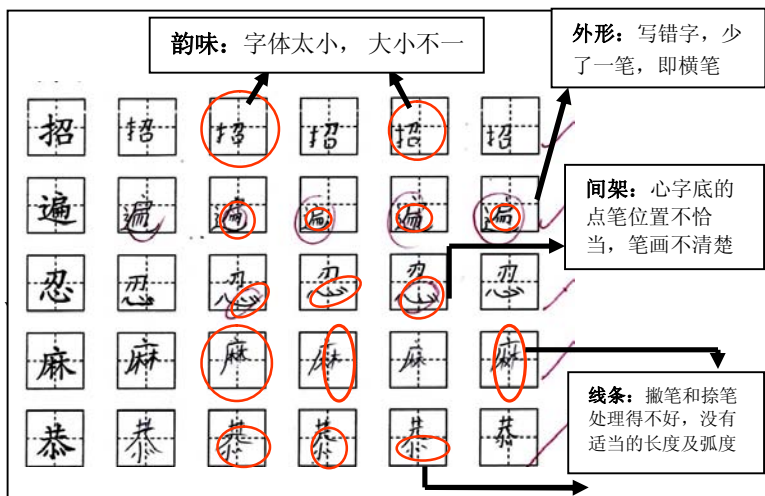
韵味：字体太小， 大小不一

外形：写错字，少了一笔，即横笔

间架：心字底的点笔位置不恰当，笔画不清楚

线条：撇笔和捺笔处理得不好，没有适当的长度及弧度

| 招 | 招 | 招 | 招 | 招 | 招 |
|---|---|---|---|---|---|
| 遍 | 遍 | 遍 | 遍 | 遍 | 遍 |
| 忍 | 忍 | 忍 | 忍 | 忍 | 忍 |
| 麻 | 麻 | 麻 | 麻 | 麻 | 麻 |
| 恭 | 恭 | 恭 | 恭 | 恭 | 恭 |